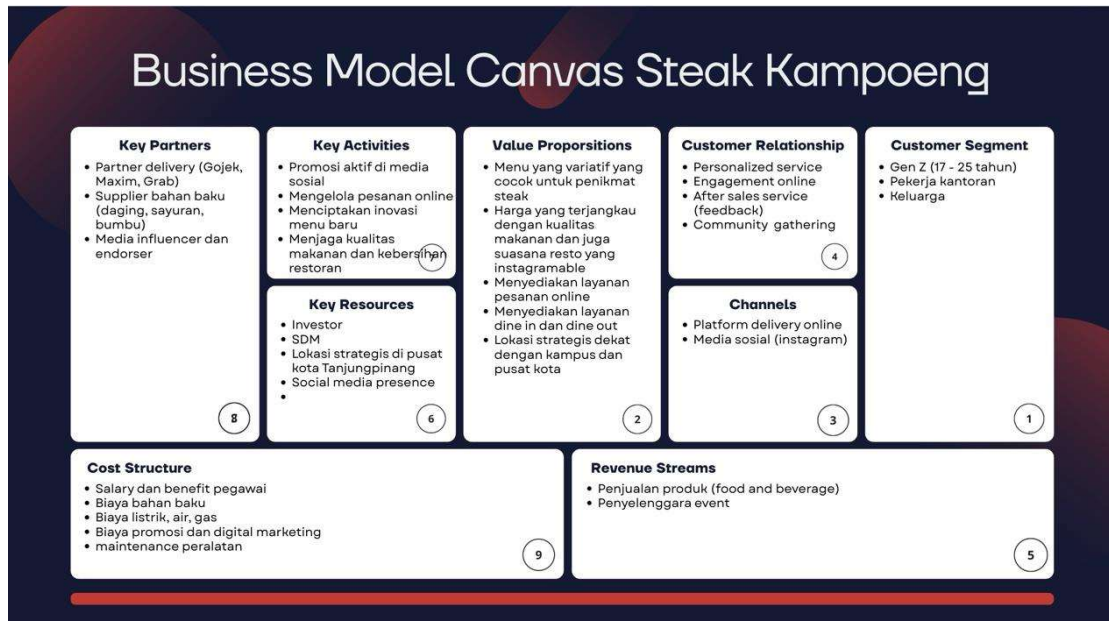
Business Model Canvas Steak Kampoeng

**Key Partners**
- Partner delivery (Gojek, Maxim, Grab)
- Supplier bahan baku (daging, sayuran, bumbu)
- Media influencer dan endorser

8

**Key Activities**
- Promosi aktif di media sosial
- Mengelola pesanan online
- Menciptakan inovasi menu baru
- Menjaga kualitas makanan dan kebersihan restoran

7

**Key Resources**
- Investor
- SDM
- Lokasi strategis di pusat kota Tanjungpinang
- Social media presence
-

6

**Value Proporsitions**
- Menu yang variatif yang cocok untuk penikmat steak
- Harga yang terjangkau dengan kualitas makanan dan juga suasana resto yang instagramable
- Menyediakan layanan pesanan online
- Menyediakan layanan dine in dan dine out
- Lokasi strategis dekat dengan kampus dan pusat kota

2

**Customer Relationship**
- Personalized service
- Engagement online
- After sales service (feedback)
- Community gathering

4

**Channels**
- Platform delivery online
- Media sosial (instagram)

3

**Customer Segment**
- Gen Z (17 - 25 tahun)
- Pekerja kantoran
- Keluarga

1

**Cost Structure**
- Salary dan benefit pegawai
- Biaya bahan baku
- Biaya listrik, air, gas
- Biaya promosi dan digital marketing
- maintenance peralatan

9

**Revenue Streams**
- Penjualan produk (food and beverage)
- Penyelenggara event

5